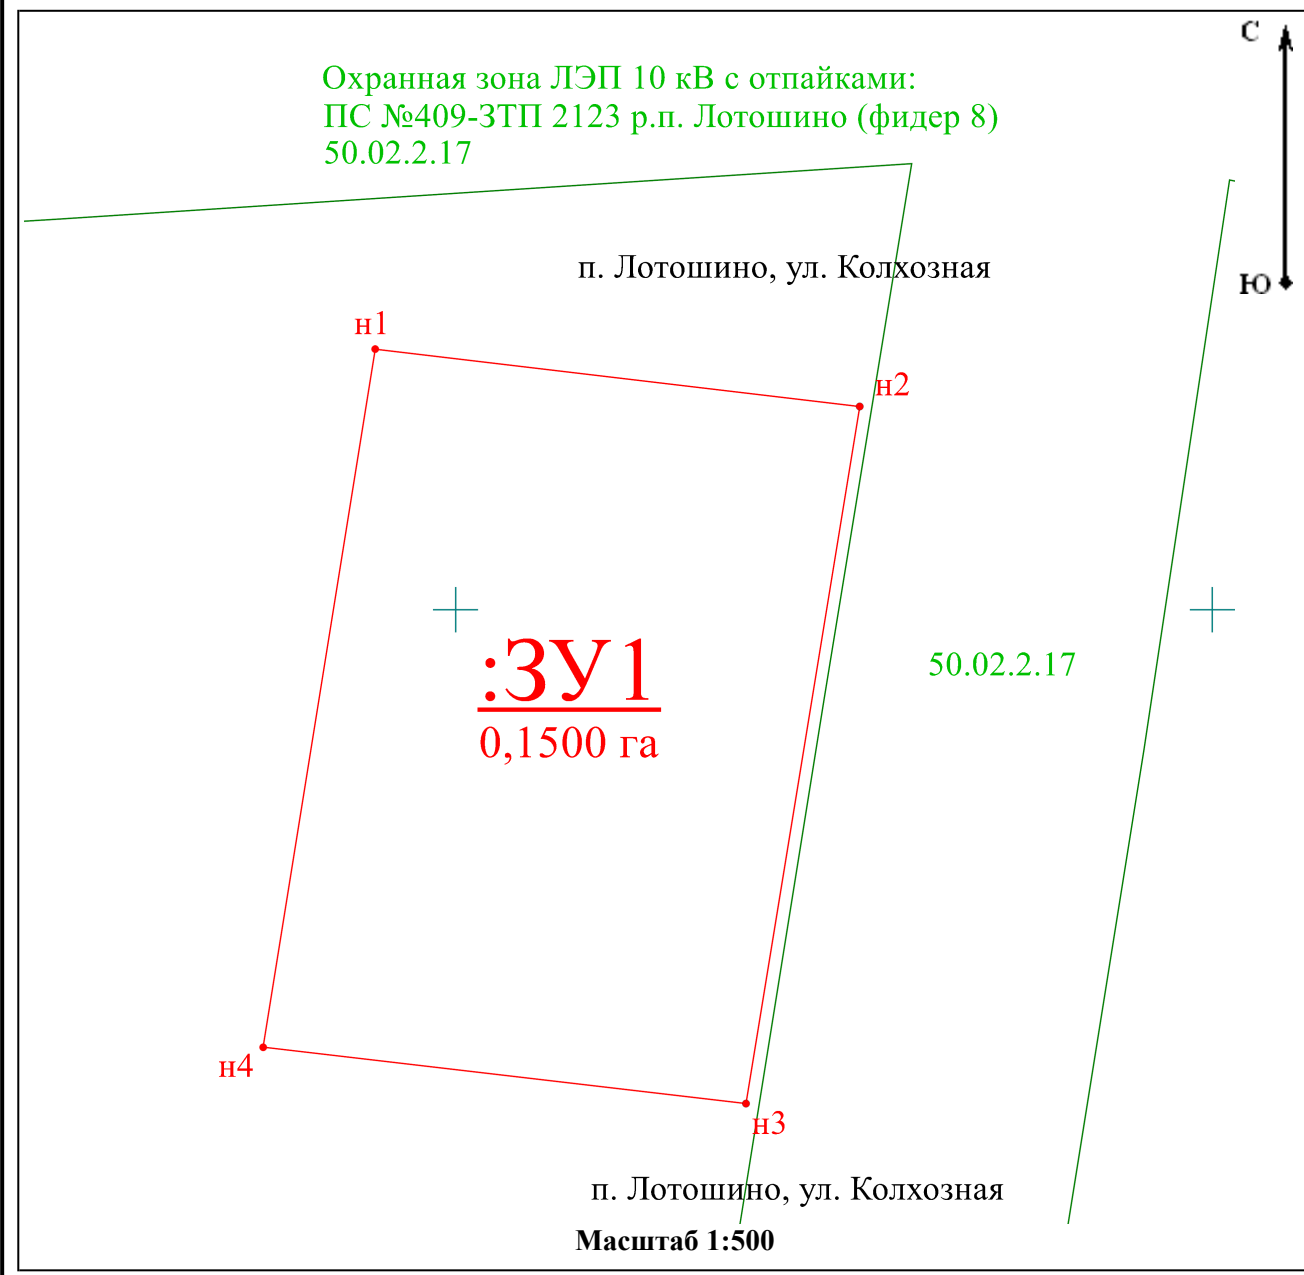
Охранная зона ЛЭП 10 кВ с отпайками:
ПС №409-ЗТП 2123 р.п. Лотошино (фидер 8)
50.02.2.17

С

Ю

п. Лотошино, ул. Колхозная

н1

н2

:ЗУ1
0,1500 га

50.02.2.17

н4

н3

п. Лотошино, ул. Колхозная

Масштаб 1:500